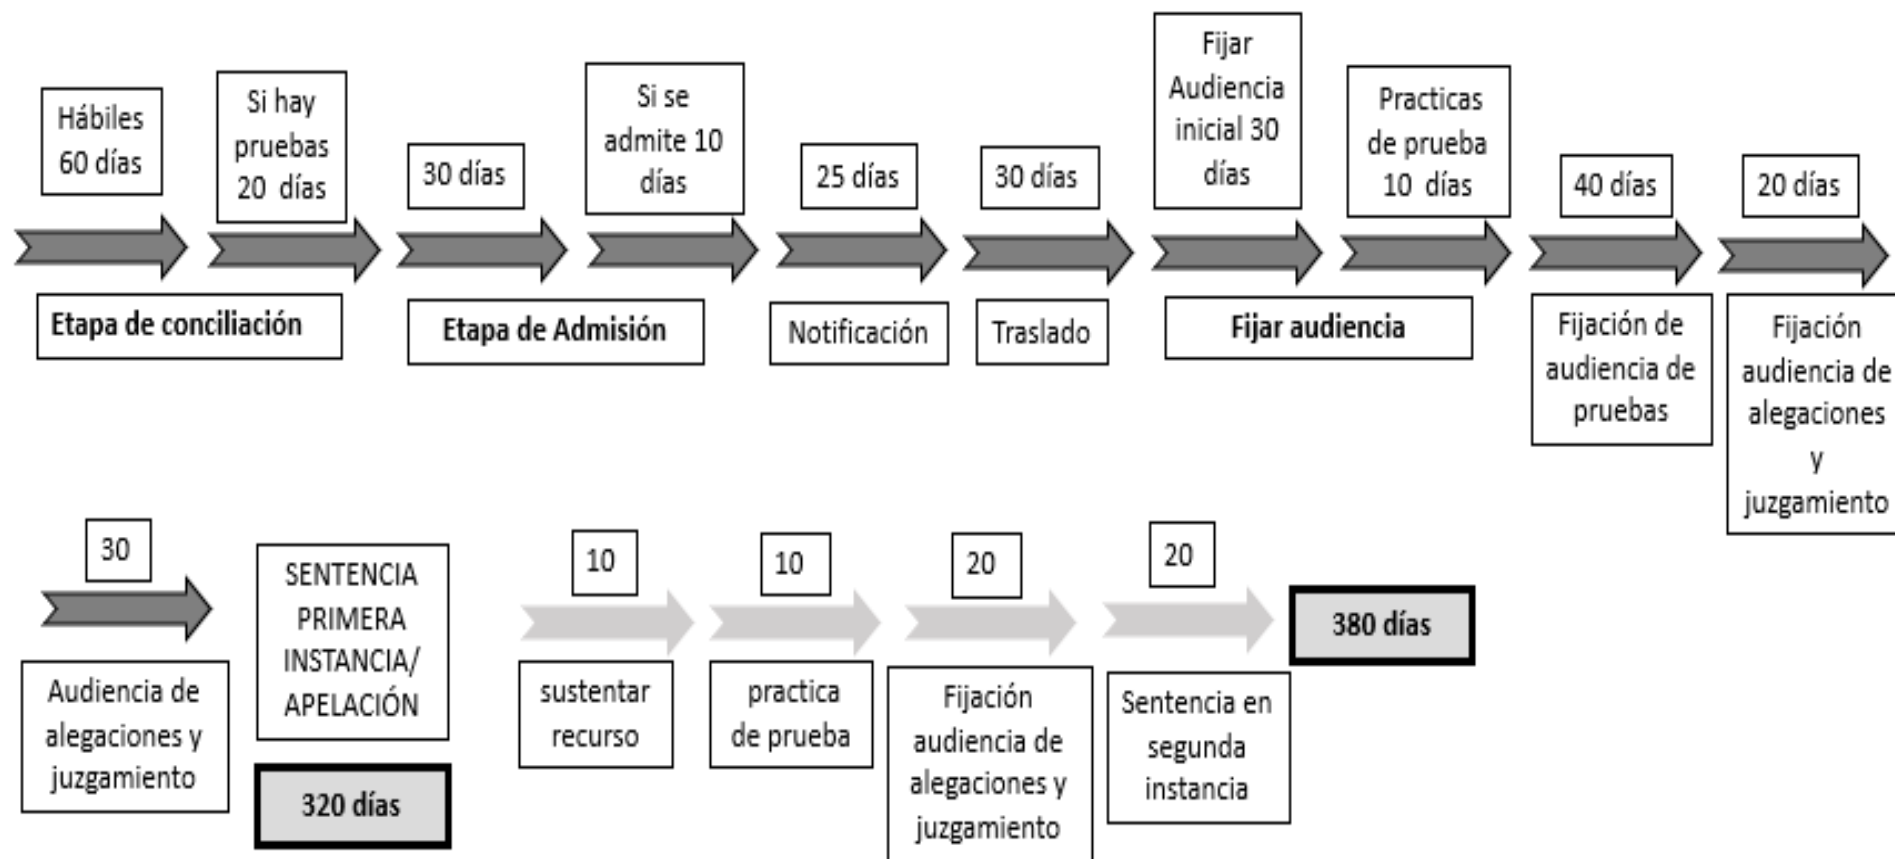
Hábiles 60 días

Si hay pruebas 20 días

30 días

Si se admite 10 días

25 días

30 días

Fijar Audiencia inicial 30 días

Practicas de prueba 10 días

40 días

20 días

Etapa de conciliación

Etapa de Admisión

Notificación

Traslado

Fijar audiencia

Fijación de audiencia de pruebas

Fijación audiencia de alegaciones y juzgamiento

30

Audiencia de alegaciones y juzgamiento

SENTENCIA PRIMERA INSTANCIA/ APELACIÓN

320 días

10

sustentar recurso

10

practica de prueba

20

Fijación audiencia de alegaciones y juzgamiento

20

Sentencia en segunda instancia

380 días